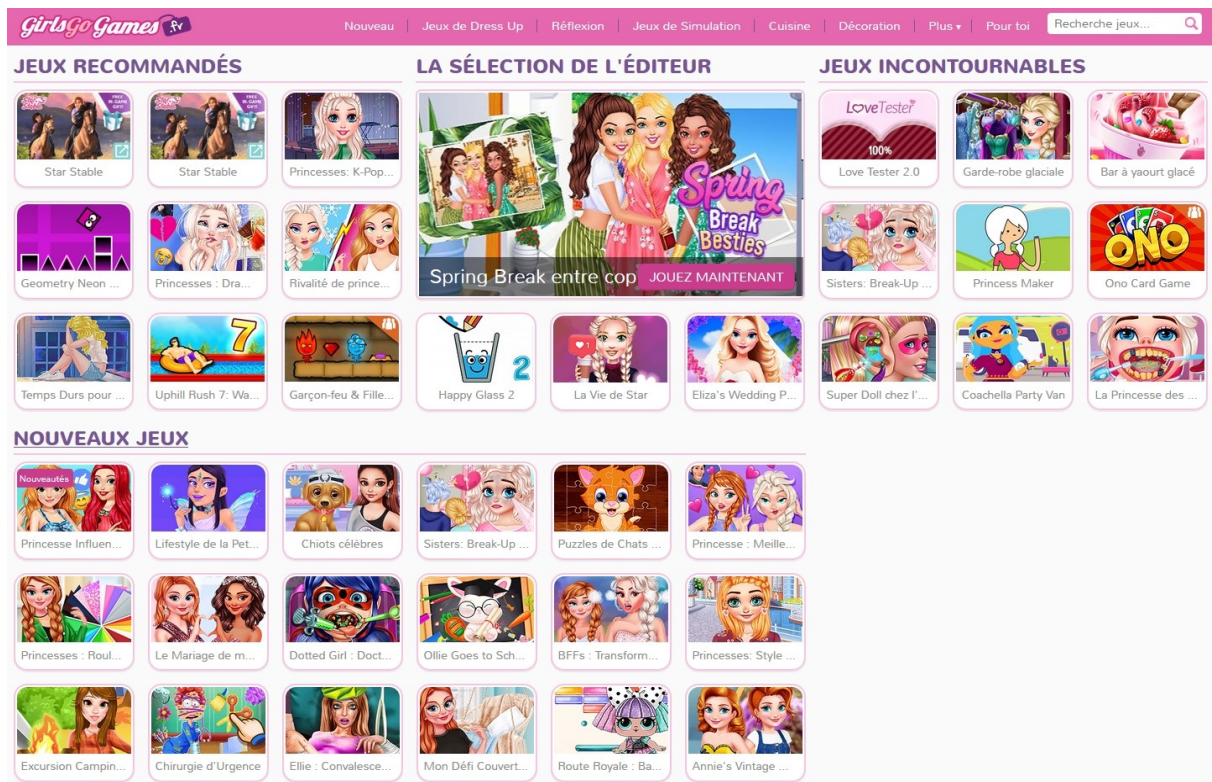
GirlsGoGames.fr

Nouveau | Jeux de Dress Up | Réflexion | Jeux de Simulation | Cuisine | Décoration | Plus ▾ | Pour toi

Recherche jeux...

JEUX RECOMMANDÉS

FREE IN-GAME GIFT!
Star Stable

FREE IN-GAME GIFT!
Star Stable

Princesses: K-Pop...

Geometry Neon ...

Princesses : Dra...

Rivalité de prince...

Temps Durs pour ...

Uphill Rush 7: Wa...

Garçon-feu & Fille...

LA SÉLECTION DE L'ÉDITEUR

Spring Break Besties

Spring Break entre cop

JOUEZ MAINTENANT

Happy Glass 2

La Vie de Star

Eliza's Wedding P...

JEUX INCONTOURNABLES

LoveTester
100%
Love Tester 2.0

Garde-robe glaciale

Bar à yaourt glacé

Sisters: Break-Up ...

Princess Maker

ONO
Ono Card Game

Super Doll chez l'...

Coachella Party Van

La Princesse des ...

NOUVEAUX JEUX

Nouveautés
Princesse Influen...

Lifestyle de la Pet...

Chiots célèbres

Sisters: Break-Up ...

Puzzles de Chats ...

Princesse : Meille...

Princesses : Roul...

Le Mariage de m...

Dotted Girl : Doct...

Ollie Goes to Sch...

BFFs : Transform...

Princesses: Style ...

Excursion Campin...

Chirurgie d'Urgence

Ellie : Convalesce...

Mon Défi Couvert...

Route Royale : Ba...

Annie's Vintage ...